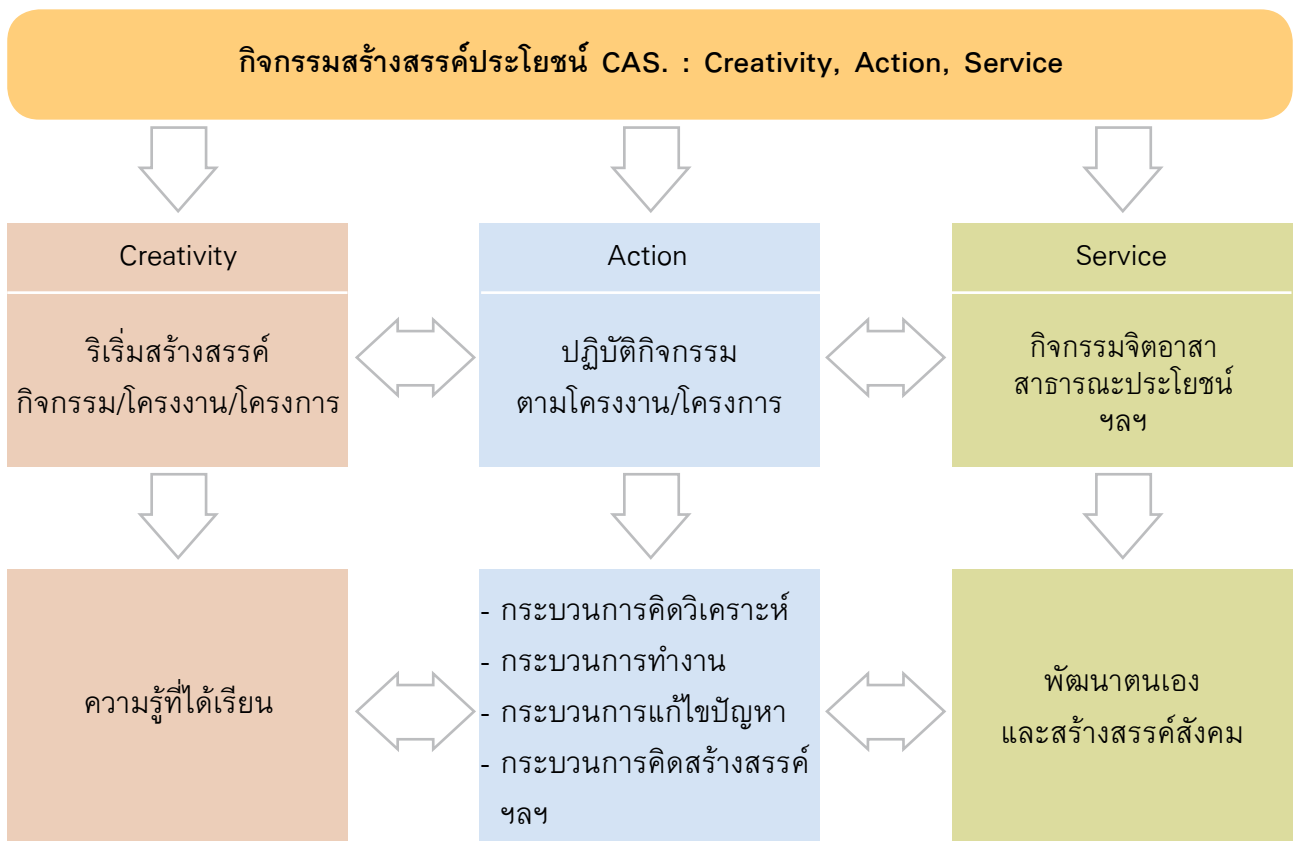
กิจกรรมสร้างสรรค์ประโยชน์ CAS. : Creativity, Action, Service

Creativity

ริเริ่มสร้างสรรค์ กิจกรรม/โครงงาน/โครงการ

Action

ปฏิบัติกิจกรรม ตามโครงงาน/โครงการ

Service

กิจกรรมจิตอาสา สาธารณะประโยชน์ ฯลฯ

ความรู้ที่ได้เรียน

- กระบวนการคิดวิเคราะห์
- กระบวนการทำงาน
- กระบวนการแก้ไขปัญหา
- กระบวนการคิดสร้างสรรค์ ฯลฯ

พัฒนาตนเอง และสร้างสรรค์สังคม